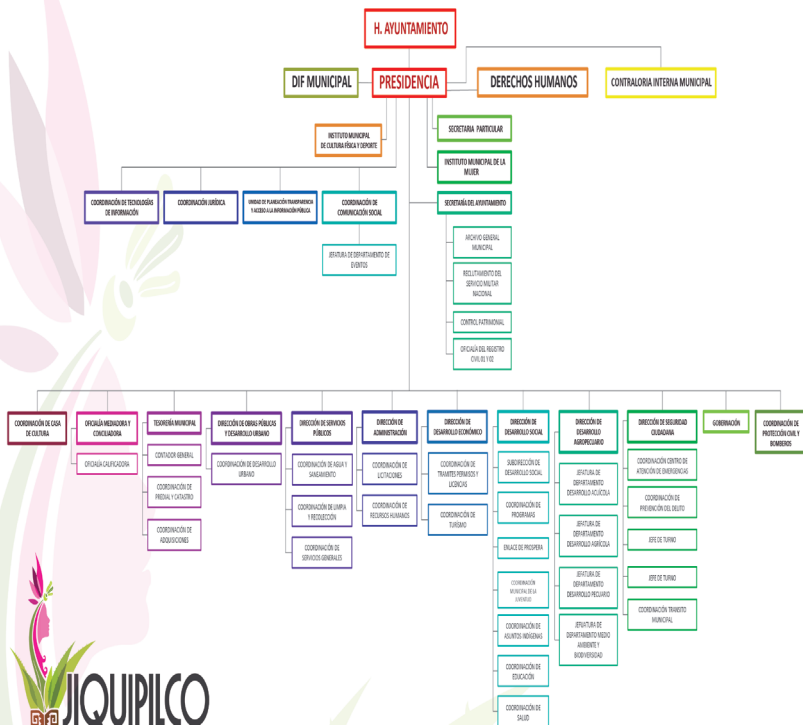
H. AYUNTAMIENTO

DIF MUNICIPAL

PRESIDENCIA

DERECHOS HUMANOS

CONTRALORIA INTERNA MUNICIPAL

INSTITUTO MUNICIPAL DE CULTURA FÍSICA Y DEPORTE

SECRETARIA PARTICULAR

INSTITUTO MUNICIPAL DE LA MUJER

COORDINACIÓN DE TECNOLOGÍAS DE INFORMACIÓN

COORDINACIÓN JURÍDICA

UNIDAD DE PLANEACIÓN TRANSPARENCIA Y ACCESO A LA INFORMACIÓN PÚBLICA

COORDINACIÓN DE COMUNICACIÓN SOCIAL

JEFATURA DE DEPARTAMENTO DE EVENTOS

SECRETARÍA DEL AYUNTAMIENTO

ARCHIVO GENERAL MUNICIPAL

RECLUTAMIENTO DEL SERVICIO MILITAR NACIONAL

CONTROL PATRIMONIAL

OFICIALÍA DEL REGISTRO CIVIL 01 Y 02

COORDINACIÓN DE CASA DE CULTURA

OFICIALÍA MEDIADORA Y CONCILIADORA

OFICIALÍA CALIFICADORA

TESORERÍA MUNICIPAL

CONTADOR GENERAL

COORDINACIÓN DE PREDIAL Y CATASTRO

COORDINACIÓN DE ADQUISICIONES

DIRECCIÓN DE OBRAS PÚBLICAS Y DESARROLLO URBANO

COORDINACIÓN DE DESARROLLO URBANO

DIRECCIÓN DE SERVICIOS PÚBLICOS

COORDINACIÓN DE AGUA Y SANEAMIENTO

COORDINACIÓN DE LIMPIA Y RECOLECCIÓN

COORDINACIÓN DE SERVICIOS GENERALES

DIRECCIÓN DE ADMINISTRACIÓN

COORDINACIÓN DE LICITACIONES

COORDINACIÓN DE RECURSOS HUMANOS

DIRECCIÓN DE DESARROLLO ECONÓMICO

COORDINACIÓN DE TRAMITES PERMISOS Y LICENCIAS

COORDINACIÓN DE TURISMO

DIRECCIÓN DE DESARROLLO SOCIAL

SUBDIRECCIÓN DE DESARROLLO SOCIAL

COORDINACIÓN DE PROGRAMAS

ENLACE DE PROSPERA

COORDINACIÓN MUNICIPAL DE LA JUVENTUD

COORDINACIÓN DE ASUNTOS INDIGENAS

COORDINACIÓN DE EDUCACIÓN

COORDINACIÓN DE SALUD

DIRECCIÓN DE DESARROLLO AGROPECUARIO

JEFATURA DE DEPARTAMENTO DESARROLLO ACUÍCOLA

JEFATURA DE DEPARTAMENTO DESARROLLO AGRÍCOLA

JEFATURA DE DEPARTAMENTO DESARROLLO PECUARIO

JEFATURA DE DEPARTAMENTO MEDIO AMBIENTE Y BIODIVERSIDAD

DIRECCIÓN DE SEGURIDAD CIUDADANA

COORDINACIÓN CENTRO DE ATENCIÓN DE EMERGENCIAS

COORDINACIÓN DE PREVENCIÓN DEL DELITO

JEFE DE TURNO

JEFE DE TURNO

COORDINACIÓN TRANSITO MUNICIPAL

GOBERNACIÓN

COORDINACIÓN DE PROTECCIÓN CIVIL Y BOMBEROS

JIQUIPILCO